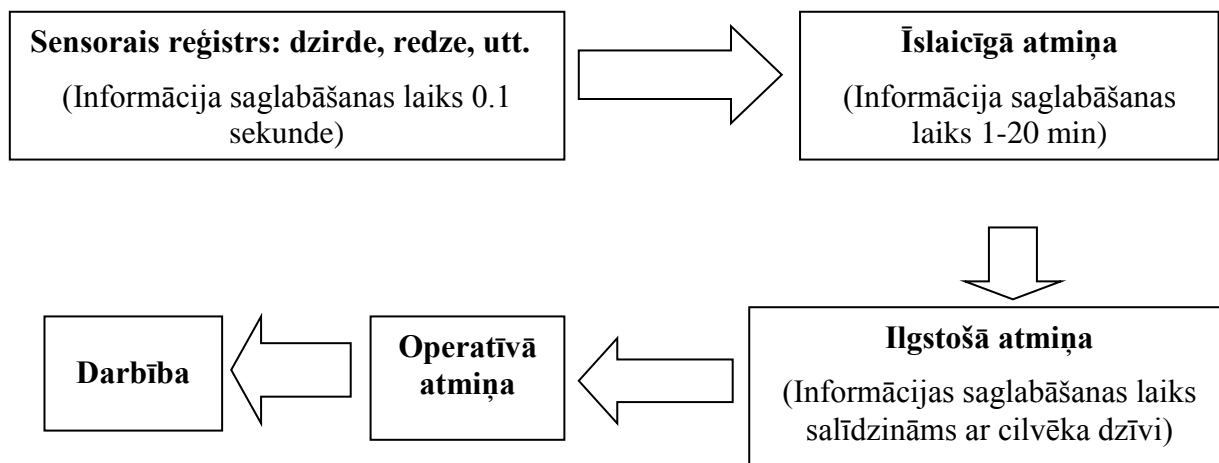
**Sensorais reģistrs: dzirde, redze, utt.**

(Informācija saglabāšanas laiks 0.1 sekunde)

**Īslaicīgā atmiņa**

(Informācija saglabāšanas laiks 1-20 min)

**Ilgstošā atmiņa**

(Informācijas saglabāšanas laiks salīdzināms ar cilvēka dzīvi)

**Operatīvā atmiņa**

**Darbība**